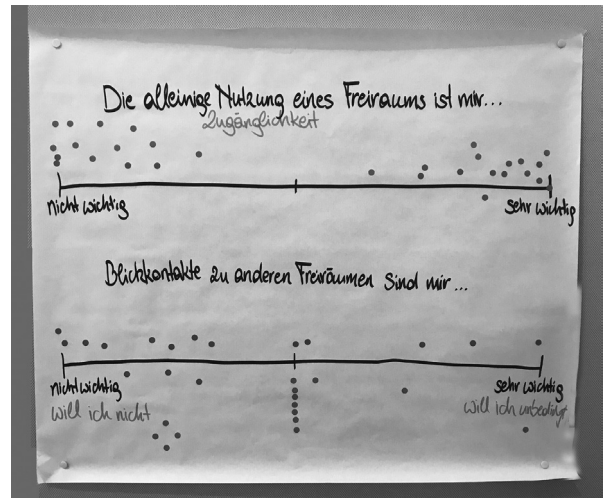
Die alleinige Nutzung eines Freiraums ist mir...

Zugänglichkeit

nicht wichtig

sehr wichtig

Blickkontakte zu anderen Freiräumen sind mir...

nicht wichtig

will ich nicht

sehr wichtig

will ich unbedingt